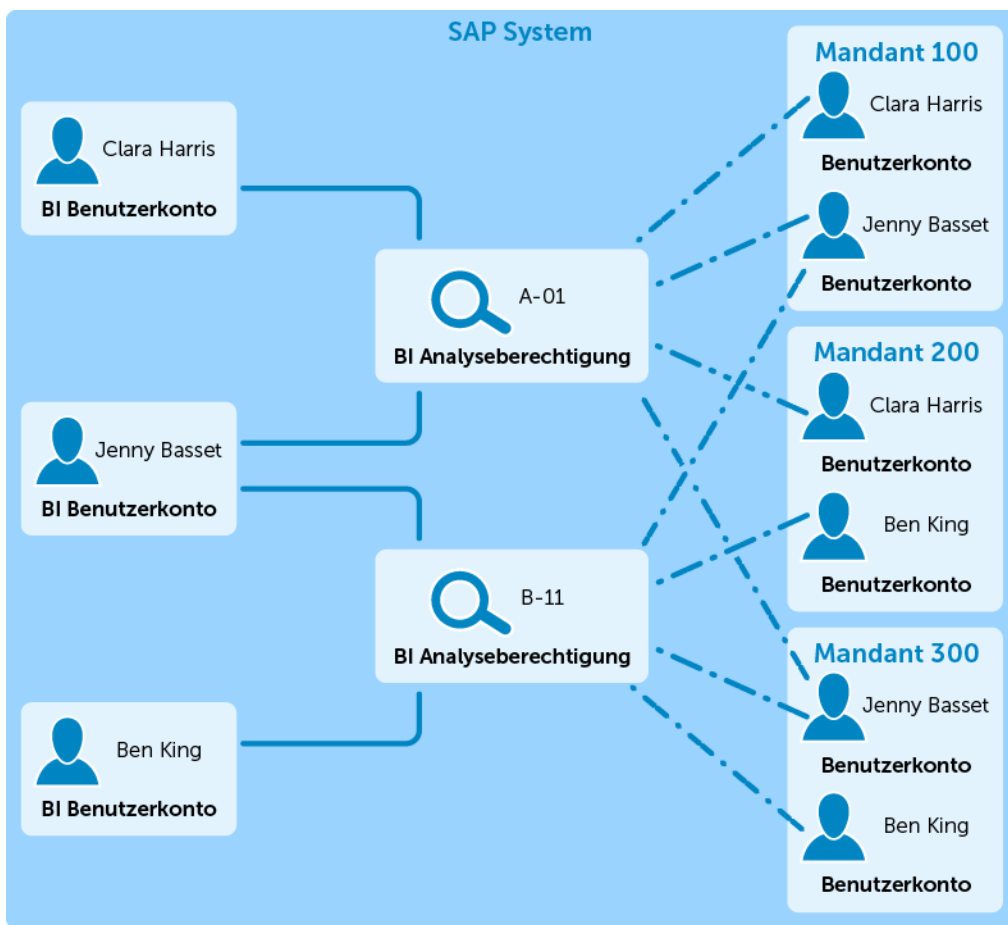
SAP System

Clara Harris
BI Benutzerkonto

Jenny Basset
BI Benutzerkonto

Ben King
BI Benutzerkonto

A-01
BI Analyseberechtigung

B-11
BI Analyseberechtigung

Mandant 100
Clara Harris
Benutzerkonto
Jenny Basset
Benutzerkonto

Mandant 200
Clara Harris
Benutzerkonto
Ben King
Benutzerkonto

Mandant 300
Jenny Basset
Benutzerkonto
Ben King
Benutzerkonto